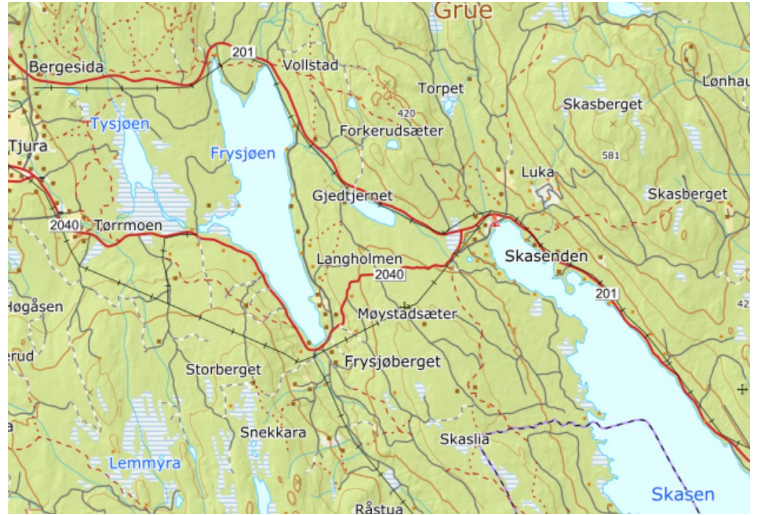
Grue
201
Bergesida
Vollstad
Lønhau
Torpet
420
Skasberget
Tysjøen
Forkerudsæter
Tjura
Frysjøen
581
Luka
Gjedtjernet
Skasberget
2040
Tørrmoen
Skasenden
Langholmen
2040
201
Høgåsen
Møystadsæter
42
erud
Frysjøberget
Storberget
Snekkara
Skaslia
Lemmyra
Skasen
Råstua